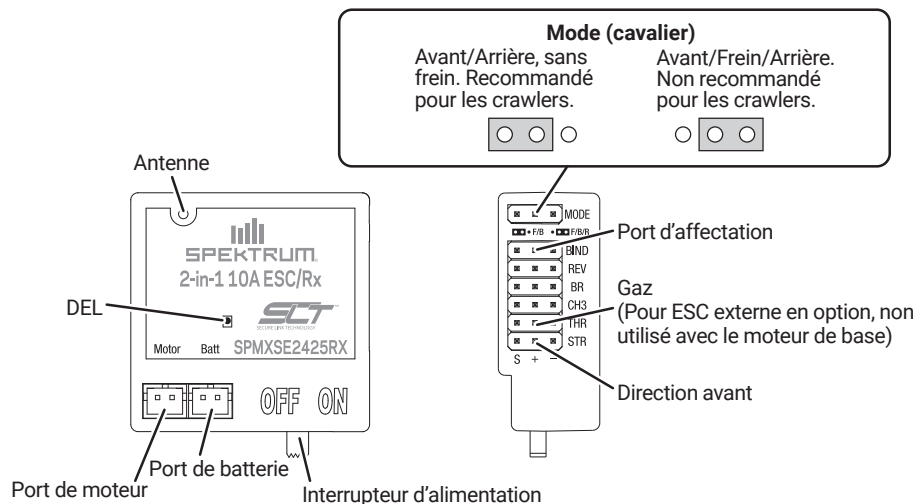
Mode (cavalier)

Avant/Arrière, sans frein. Recommandé pour les crawlers.

Avant/Frein/Arrière. Non recommandé pour les crawlers.

Antenne

SPEKTRUM

2-in-1 10A ESC/Rx

DEL

SCT

SECURE LINK TECHNOLOGY

Motor Batt SPMXSE2425RX

OFF ON

Port de moteur

Port de batterie

Interrupteur d'alimentation

MODE

F/B F/B/R

BIND

REV

BR

CH3

THR

STR

S + −

Port d'affectation

Gaz
(Pour ESC externe en option, non utilisé avec le moteur de base)

Direction avant